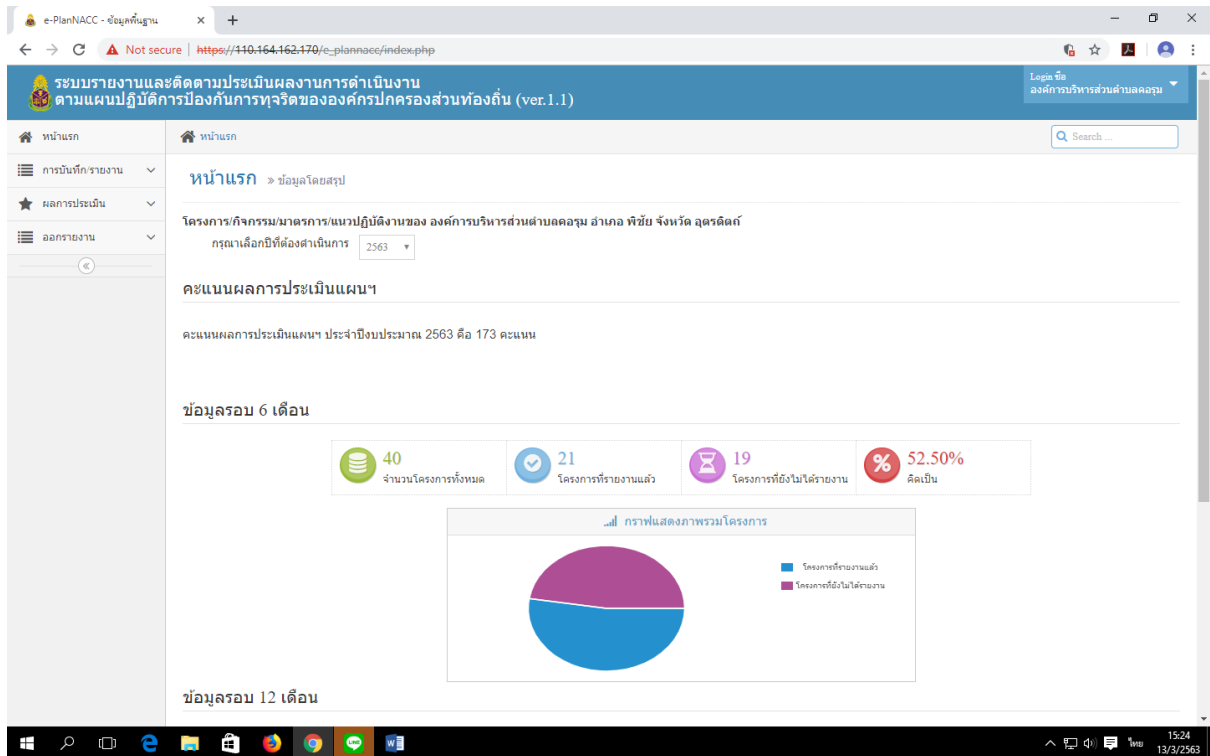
e-PlanNACC - ข้อมูลพื้นฐาน

Not secure | https://110.164.162.170/e_plannacc/index.php

ระบบรายงานและติดตามประเมินผลงานการดำเนินงาน
ตามแผนปฏิบัติการป้องกันการทุจริตขององค์กรปกครองส่วนท้องถิ่น (ver.1.1)

Login ชื่อ
องค์การบริหารส่วนตำบลคอรุม

หน้าแรก
การบันทึก/รายงาน
ผลการประเมิน
ออกรายงาน

หน้าแรก

Search ...

หน้าแรก » ข้อมูลโดยสรุป

โครงการ/กิจกรรม/มาตรการ/แนวปฏิบัติงานของ องค์การบริหารส่วนตำบลคอรุม อำเภอ พิชัย จังหวัด อุตรดิตถ์
กรุณาเลือกปีที่ต้องดำเนินการ 2563

คะแนนผลการประเมินแผนฯ

คะแนนผลการประเมินแผนฯ ประจำปีงบประมาณ 2563 คือ 173 คะแนน

ข้อมูลรอบ 6 เดือน

40
จำนวนโครงการทั้งหมด

21
โครงการที่รายงานแล้ว

19
โครงการที่ยังไม่ได้รายงาน

52.50%
คิดเป็น

กราฟแสดงภาพรวมโครงการ

โครงการที่รายงานแล้ว
โครงการที่ยังไม่ได้รายงาน

ข้อมูลรอบ 12 เดือน

ไทย 15:24 13/3/2563